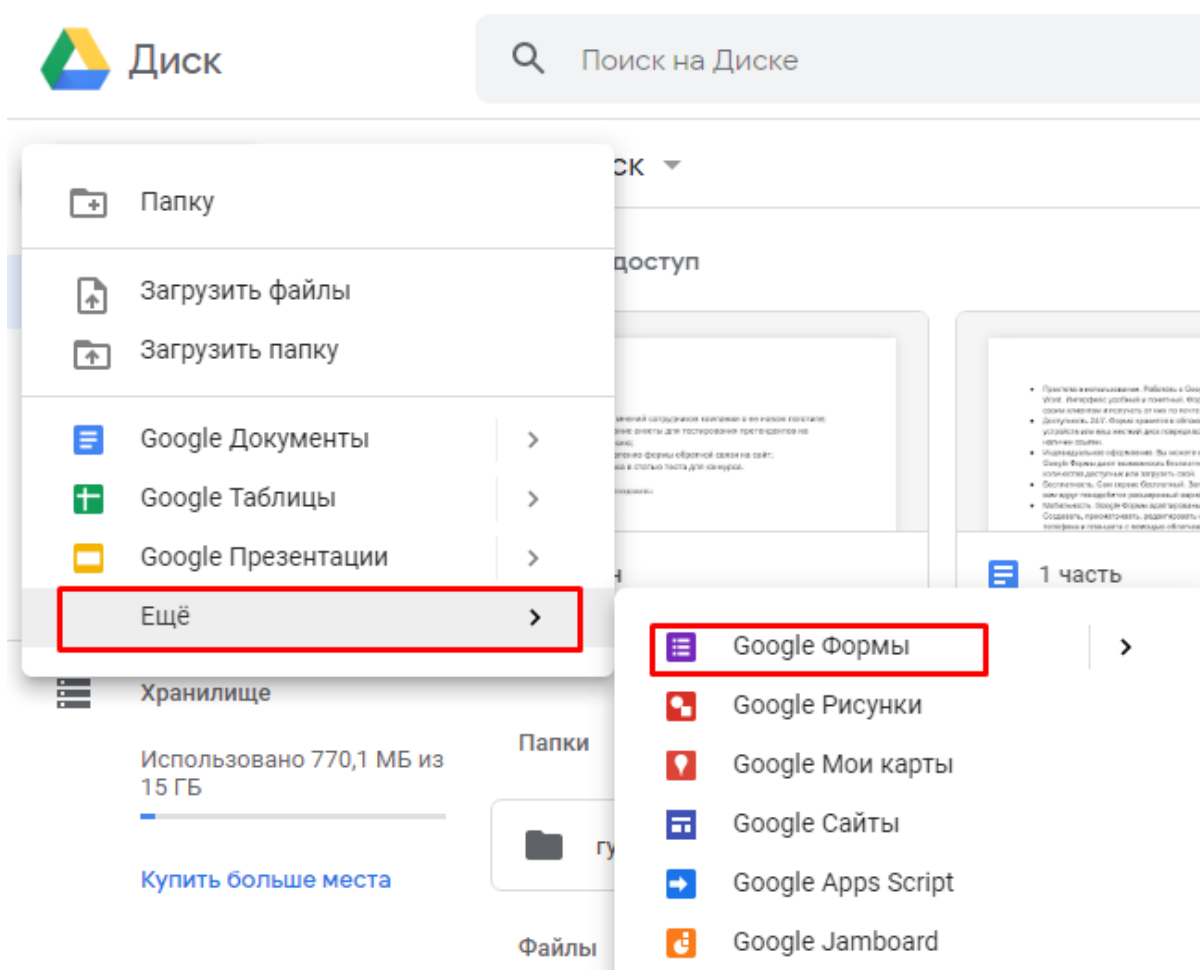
Диск

Поиск на Диске

Папку

Загрузить файлы

Загрузить папку

Google Документы

Google Таблицы

Google Презентации

Ещё

ск

доступ

1 часть

Хранилище

Использовано 770,1 МБ из 15 ГБ

Купить больше места

Папки

гу

Файлы

Google Формы

Google Рисунки

Google Мои карты

Google Сайты

Google Apps Script

Google Jamboard